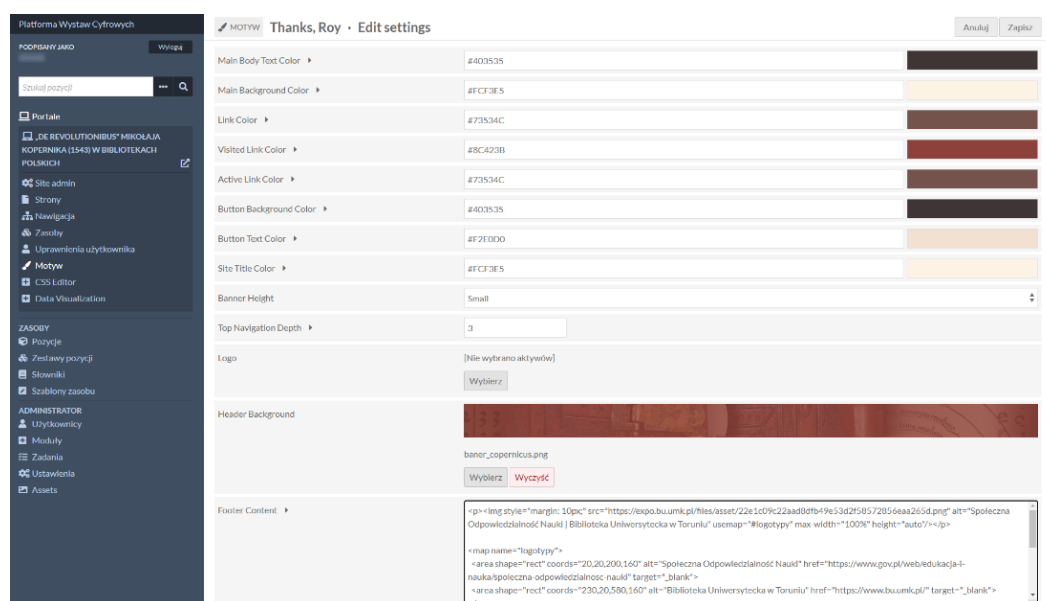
Platforma Wystaw Cyfrowych

PODPISANY JAKO Wyloguj

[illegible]

Szukaj pozycji ... 

Portale

„DE REVOLUTIONIBUS" MIKOŁAJA KOPERNIKA (1543) W BIBLIOTEKACH POLSKICH

Site admin
Strony
Nawigacja
Zasoby
Uprawnienia użytkownika
Motyw
CSS Editor
Data Visualization

ZASOBY
Pozycje
Zestawy pozycji
Słowniki
Szablony zasobu

ADMINISTRATOR
Użytkownicy
Moduły
Zadania
Ustawienia
Assets

MOTYW Thanks, Roy · Edit settings

Anuluj Zapisz

Main Body Text Color ▸ #403535
Main Background Color ▸ #FCF3E5
Link Color ▸ #73534C
Visited Link Color ▸ #8C423B
Active Link Color ▸ #73534C
Button Background Color ▸ #403535
Button Text Color ▸ #F2E0D0
Site Title Color ▸ #FCF3E5
Banner Height Small
Top Navigation Depth ▸ 3
Logo [Nie wybrano aktywów]
Wybierz
Header Background
baner_copernicus.png
Wybierz Wyczyść
Footer Content ▸

<p><img style="margin: 10px;" src="https://expo.bu.umk.pl/files/asset/22e1c09c22aad8dfb49e53d2f58572856eaa265d.png" alt="Społeczna Odpowiedzialność Nauki | Bibiloteka Uniwersytecka w Toruniu" usemap="#logotypy" max width="100%" height="auto"/></p>

<map name="logotypy">
<area shape="rect" coords="20,20,200,160" alt="Społeczna Odpowiedzialność Nauki" href="https://www.gov.pl/web/edukacja-i-nauka/spoleczna-odpowiedzialnosc-nauki" target="_blank">
<area shape="rect" coords="230,20,580,160" alt="Biblioteka Uniwersytecka w Toruniu" href="https://www.bu.umk.pl/" target="_blank">